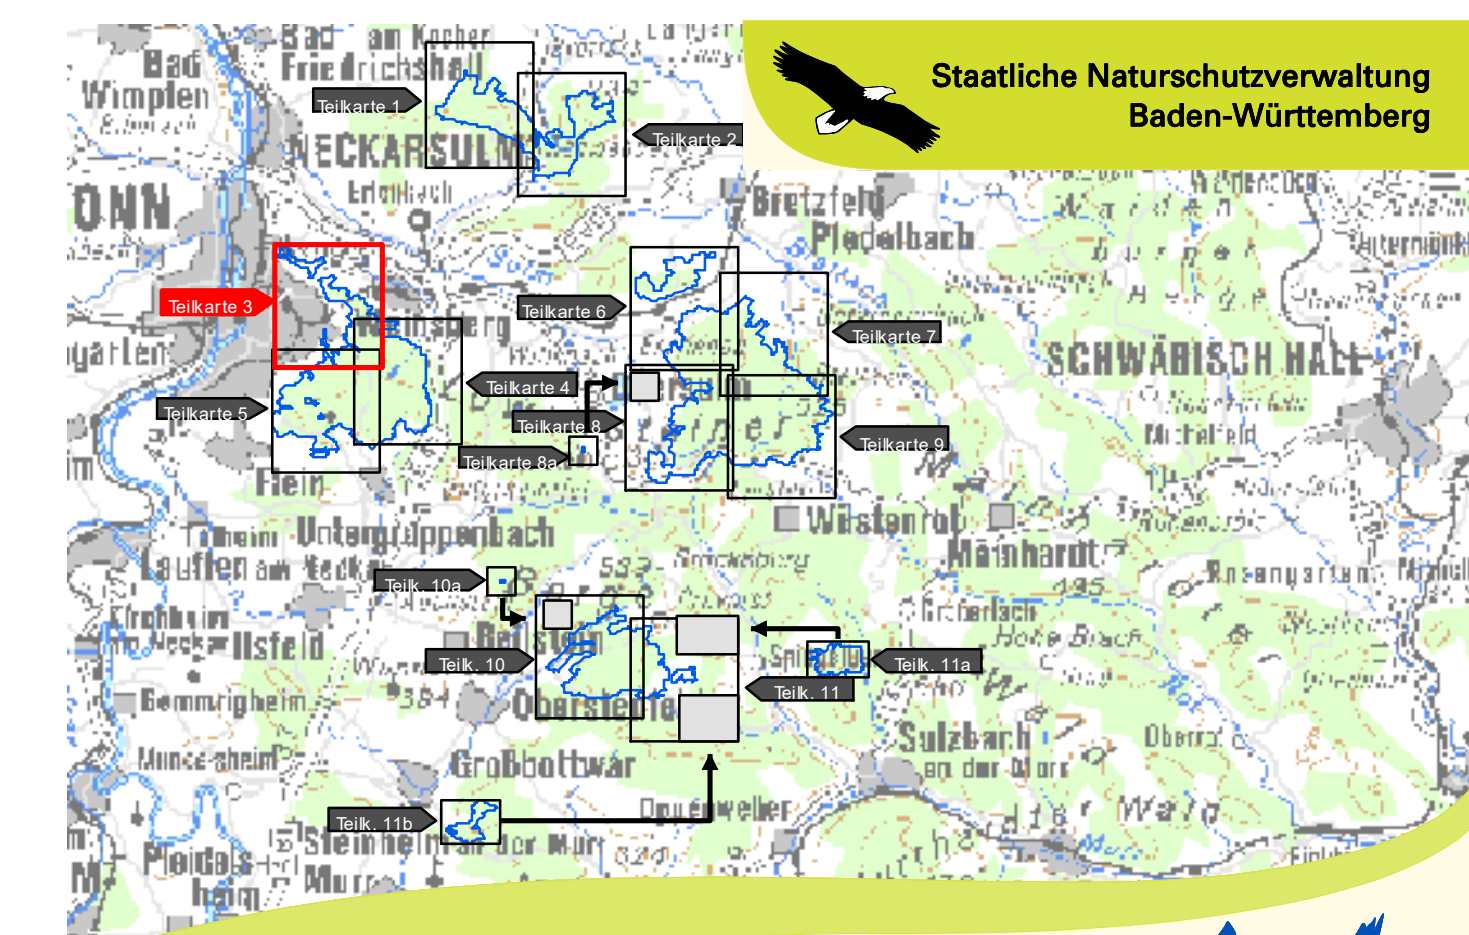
Staatliche Naturschutzverwaltung
Baden-Württemberg

Bad Wimpfen
Bad Friedrichshall
NECKARSULM
Erlenbach
Bretzfeld
Pfedelbach
SCHWÄBISCH HALL
Michelfeld
Wüstenrot
Mainhardt
Untergruppenbach
Lauffen am Neckar
Ilsfeld
Beilstein
Oberstenfeld
Großbottwar
Sulzbach an der Murr
Steinheim an der Murr
Pleidelsheim
Murr
Bemmrigheim
Flein
Spiegelberg
Rosengarten
Oberrot

Teilkarte 1
Teilkarte 2
Teilkarte 3
Teilkarte 4
Teilkarte 5
Teilkarte 6
Teilkarte 7
Teilkarte 8
Teilkarte 8a
Teilkarte 9
Teilk. 10a
Teilk. 10
Teilk. 11
Teilk. 11a
Teilk. 11b